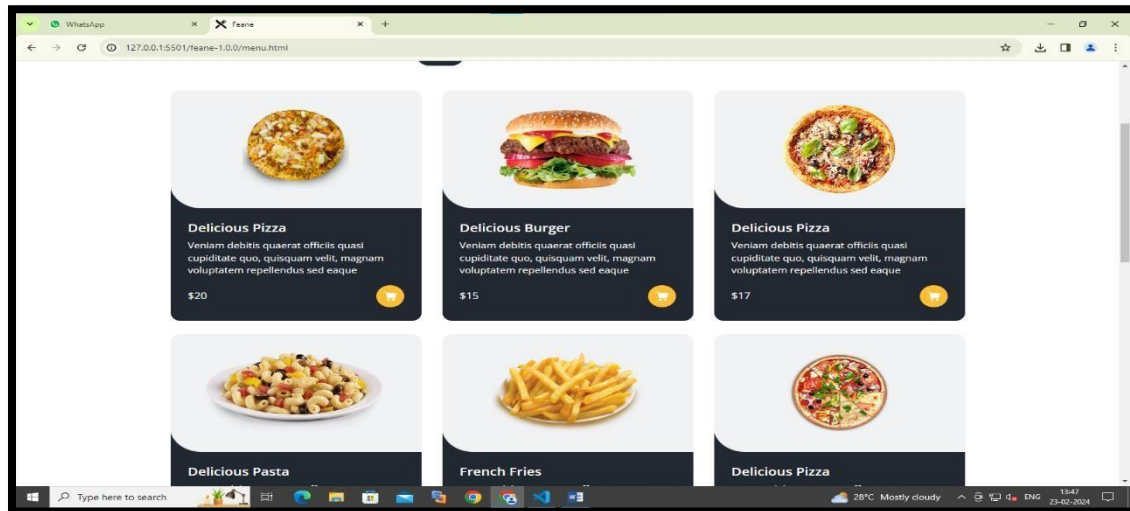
WhatsApp
Feane
127.0.0.1:5501/feane-1.0.0/menu.html

Delicious Pizza
Veniam debitis quaerat officiis quasi cupiditate quo, quisquam velit, magnam voluptatem repellendus sed eaque
$20

Delicious Burger
Veniam debitis quaerat officiis quasi cupiditate quo, quisquam velit, magnam voluptatem repellendus sed eaque
$15

Delicious Pizza
Veniam debitis quaerat officiis quasi cupiditate quo, quisquam velit, magnam voluptatem repellendus sed eaque
$17

Delicious Pasta

French Fries

Delicious Pizza

Type here to search
28°C Mostly cloudy ENG 13:47 23-02-2024